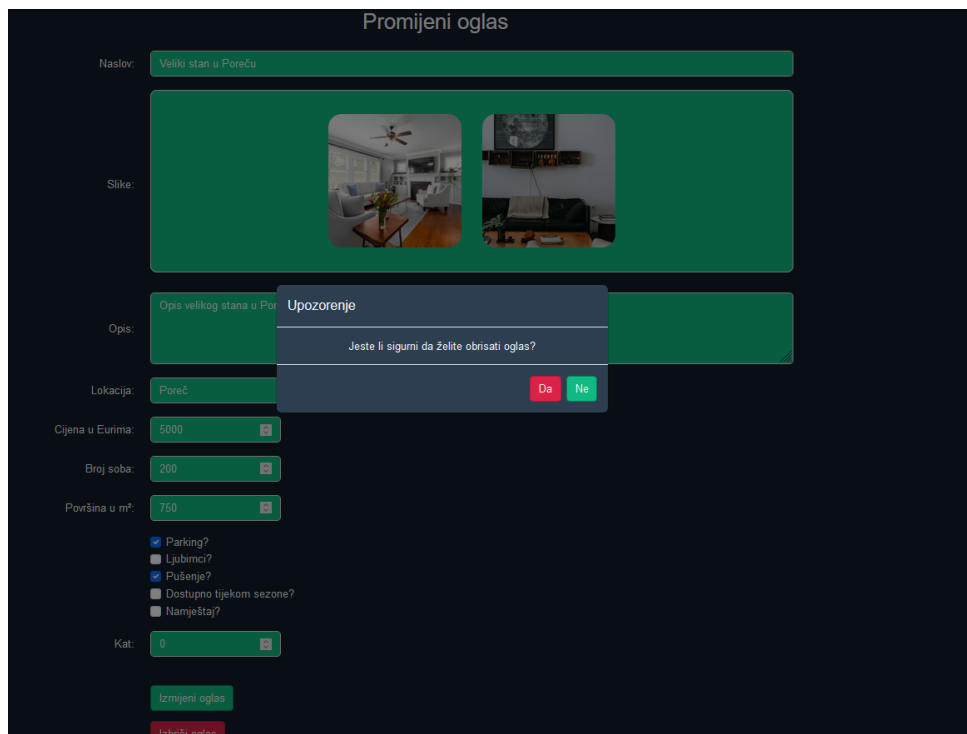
Promijeni oglas

Naslov: Veliki stan u Poreču

Slike:

Opis: Opis velikog stana u Po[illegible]

Upozorenje

Jeste li sigurni da želite obrisati oglas?

Da Ne

Lokacija: Poreč

Cijena u Eurima: 5000

Broj soba: 200

Površina u m²: 750

Parking?
Ljubimci?
Pušenje?
Dostupno tijekom sezone?
Namještaj?

Kat: 0

Izmjeni oglas

Izbriši oglas